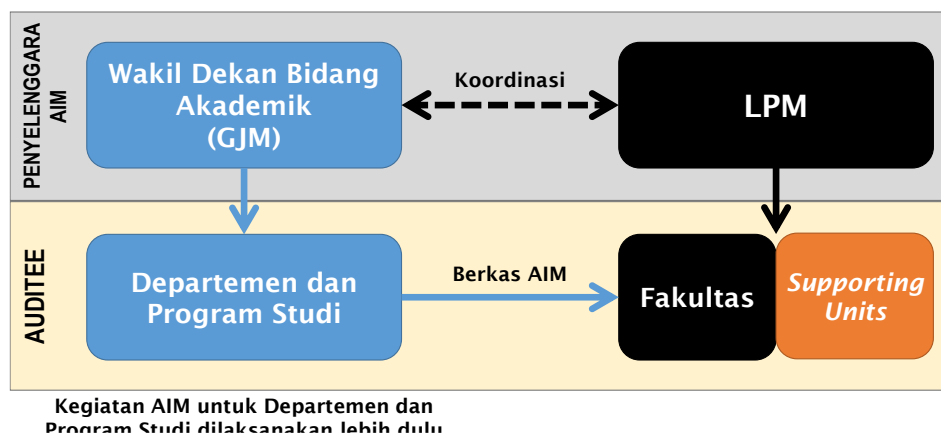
PENYELENGGARA AIM

Wakil Dekan Bidang Akademik (GJM)

Koordinasi

LPM

AUDITEE

Departemen dan Program Studi

Berkas AIM

Fakultas

Supporting Units

Kegiatan AIM untuk Departemen dan Program Studi dilaksanakan lebih dulu